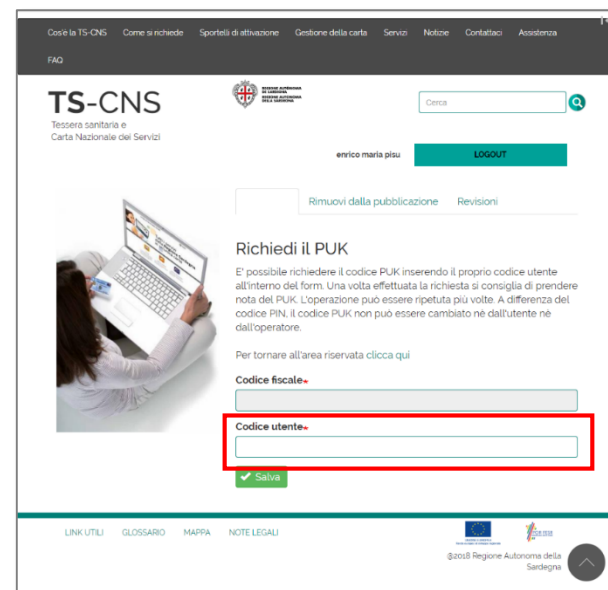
Cos'è la TS-CNS Come si richiede Sportelli di attivazione Gestione della carta Servizi Notizie Contattaci Assistenza

FAQ

TS-CNS
Tessera sanitaria e
Carta Nazionale dei Servizi

REGIONE AUTÒNOMA DE SARDIGNA
REGIONE AUTONOMA DELLA SARDEGNA

Cerca

enrico maria pisu

LOGOUT

Rimuovi dalla pubblicazione Revisioni

Richiedi il PUK

E' possibile richiedere il codice PUK inserendo il proprio codice utente all'interno del form. Una volta effettuata la richiesta si consiglia di prendere nota del PUK. L'operazione può essere ripetuta più volte. A differenza del codice PIN, il codice PUK non può essere cambiato né dall'utente né dall'operatore.

Per tornare all'area riservata clicca qui

Codice fiscale*

Codice utente*

Salva

LINK UTILI GLOSSARIO MAPPA NOTE LEGALI

@2018 Regione Autonoma della Sardegna